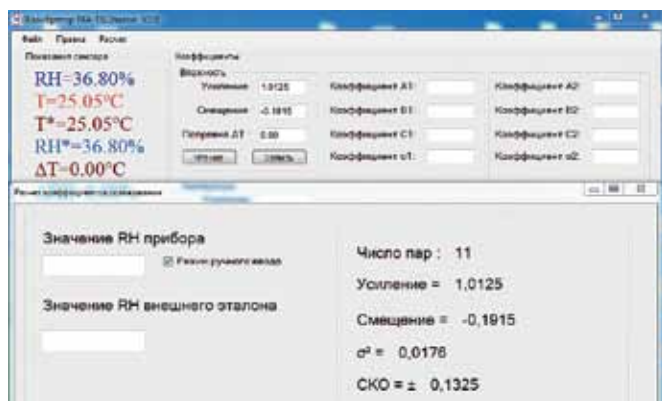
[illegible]

Файл Правка Расчет

Показания сенсора

RH=36.80%
T=25.05°C
T*=25.05°C
RH*=36.80%
ΔT=0.00°C

Коэффициенты
Влажность
Усиление 1.0125
Смещение -0.1915
Поправка ΔT 0.00
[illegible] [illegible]

Коэффициент А1:
Коэффициент В1:
Коэффициент С1:
Коэффициент α1:

Коэффициент А2:
Коэффициент В2:
Коэффициент С2:
Коэффициент α2:

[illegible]

Значение RH прибора
☑ Режим ручного ввода

Значение RH внешнего эталона

Число пар : 11
Усиление = 1,0125
Смещение = -0,1915
$\sigma^2$ = 0,0176
СКО = ± 0,1325